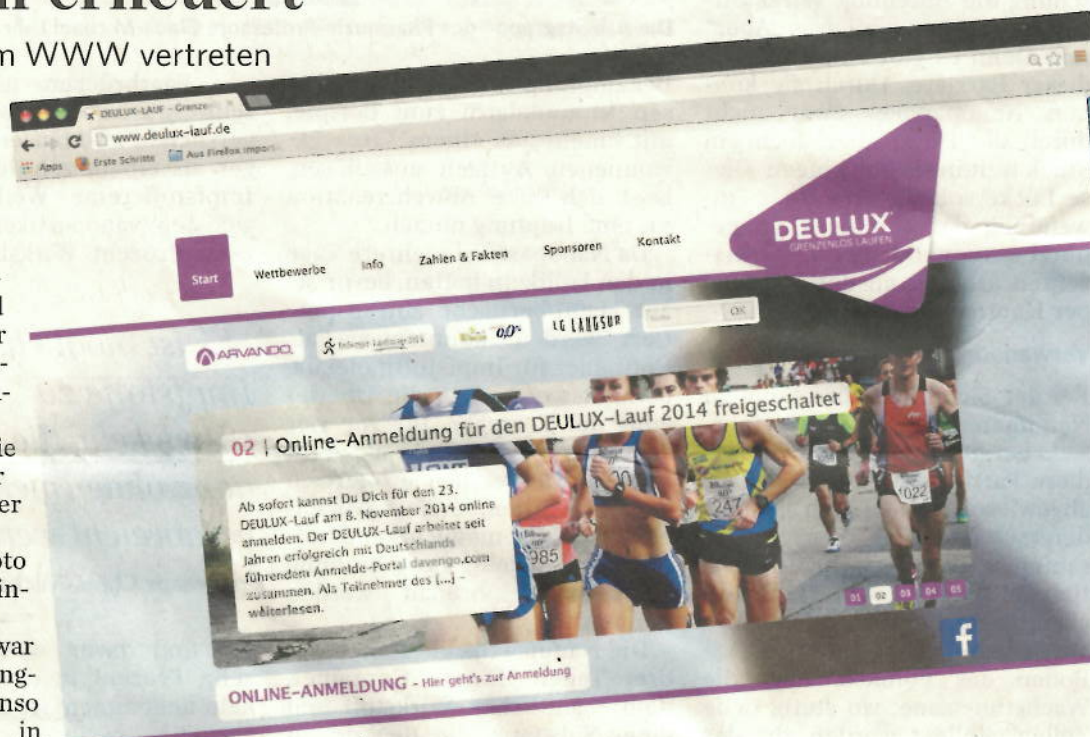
n erneuert

m WWW vertreten

DEULUX-LAUF - Grenze

www.deulux-lauf.de

Apps Erste Schritte Aus Firefox impor

DEULUX
GRENZENLOS LAUFEN

Start Wettbewerbe Info Zahlen & Fakten Sponsoren Kontakt

ARVANDO LG LAUFSUR OK

02 | Online-Anmeldung für den DEULUX-Lauf 2014 freigeschaltet

Ab sofort kannst Du Dich für den 23. DEULUX-Lauf am 8. November 2014 online anmelden. Der DEULUX-Lauf arbeitet seit Jahren erfolgreich mit Deutschlands führenden Anmelde-Portal davengo.com zusammen. Als Teilnehmer des [...] - weiterlesen.

1985 247 1022

01 02 03 04 05

f

ONLINE-ANMELDUNG - Hier geht's zur Anmeldung